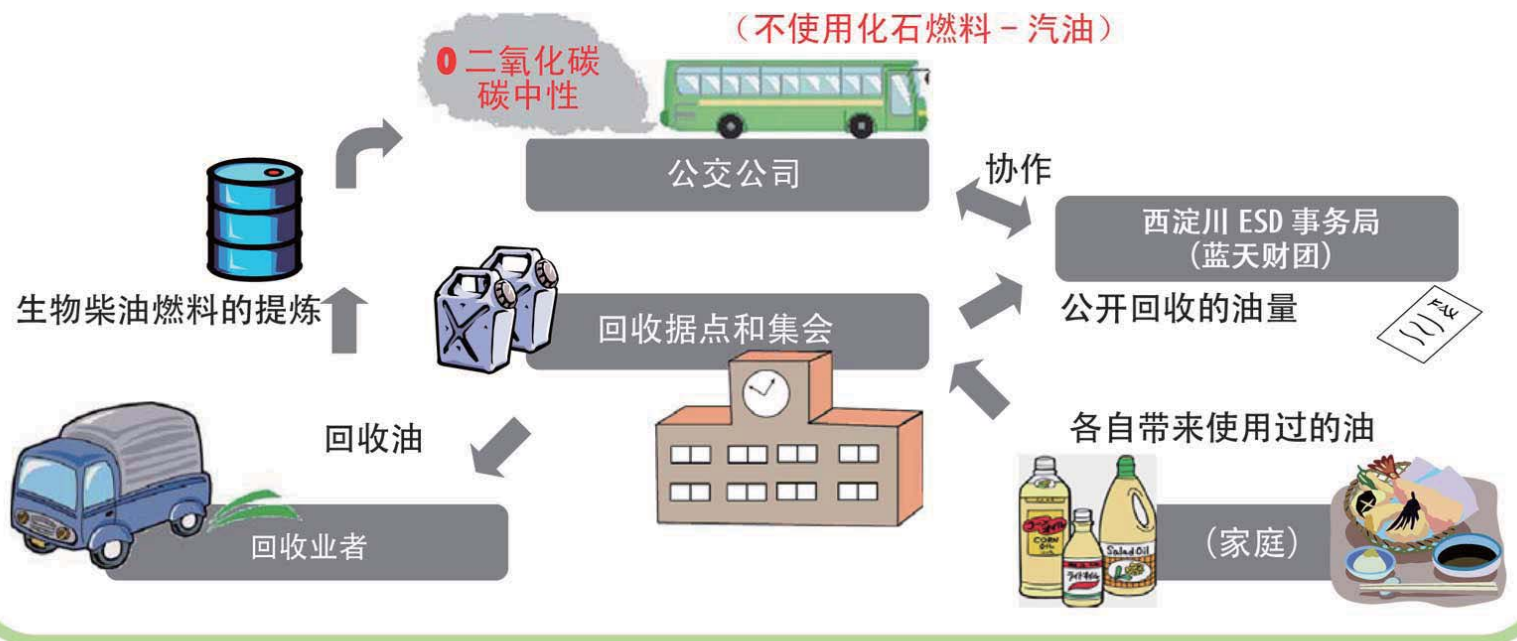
（不使用化石燃料－汽油）

0 二氧化碳
碳中性

公交公司

协作

西淀川 ESD 事务局
（蓝天财团）

生物柴油燃料的提炼

回收据点和集会

公开回收的油量

FAX

回收油

各自带来使用过的油

CORN OIL

Salad Oil

回收业者

（家庭）